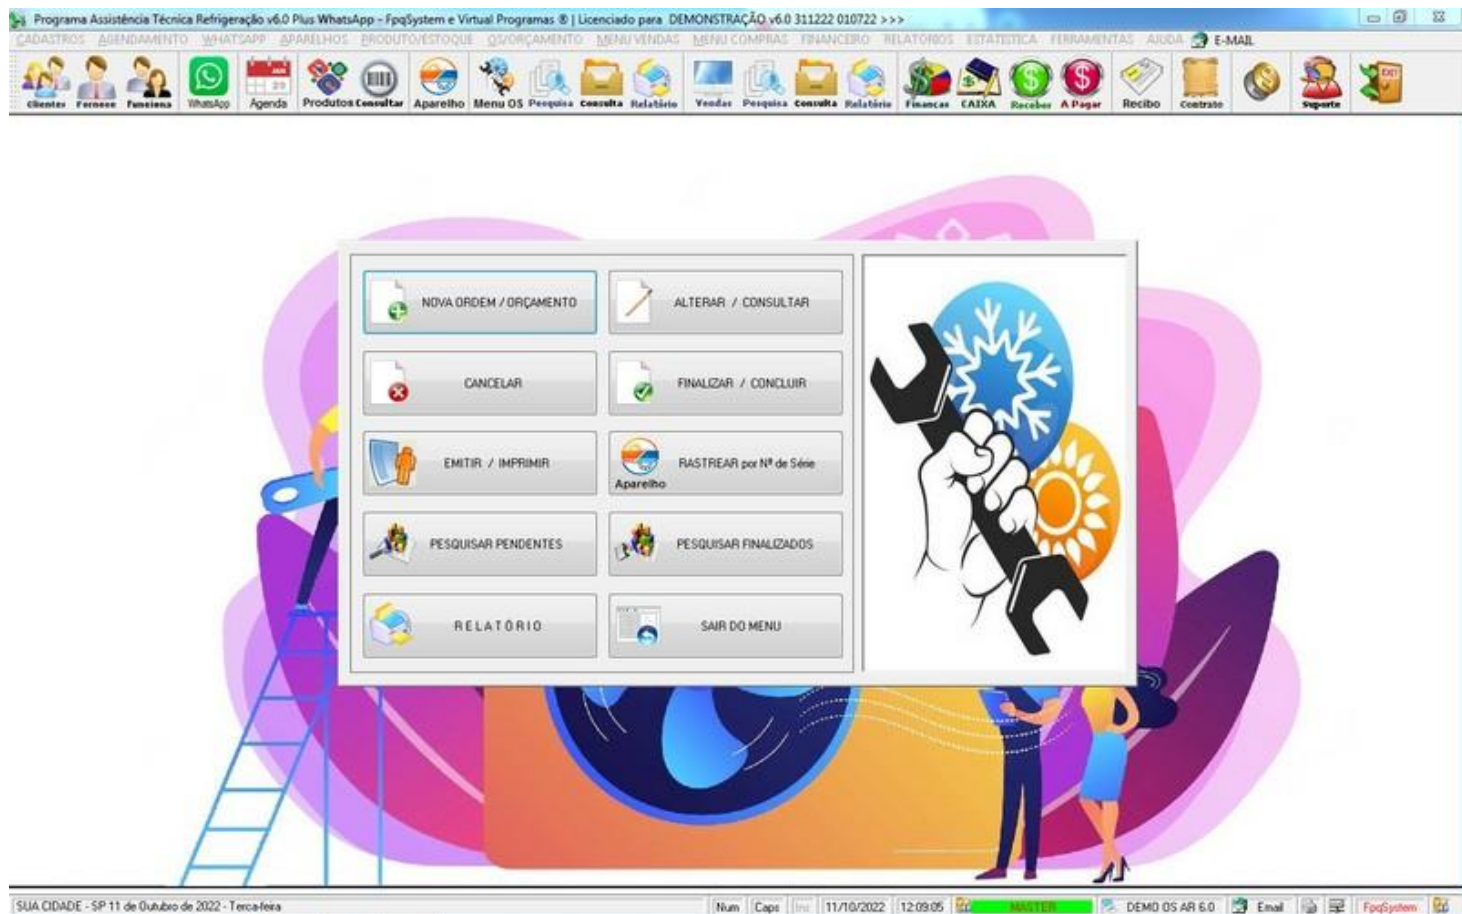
Programa Assistência Técnica Refrigeração v6.0 Plus WhatsApp - FpqSystem e Virtual Programas ® | Licenciado para DEMONSTRAÇÃO v6.0 311222 010722 >>>

CADASTROS AGENDAMENTO WHATSAPP APARELHOS PRODUTO/ESTOQUE OS/ORÇAMENTO MENU VENDAS MENU COMPRAS FINANCEIRO RELATÓRIOS ESTATÍSTICA FERRAMENTAS AJUDA E-MAIL

Clientes Fornece Funciona WhatsApp Agenda Produtos Consultar Aparelho Menu OS Pesquisa Consulta Relatório Vendas Pesquisa Consulta Relatório Financas CAIXA Receber A Pagar Recibo Contrato Suporte

NOVA ORDEM / ORÇAMENTO
ALTERAR / CONSULTAR
CANCELAR
FINALIZAR / CONCLUIR
EMITIR / IMPRIMIR
Aparelho
RASTREAR por Nº de Série
PESQUISAR PENDENTES
PESQUISAR FINALIZADOS
RELATÓRIO
SAIR DO MENU

SUA CIDADE - SP 11 de Outubro de 2022 - Terca-feira
Num Caps Ins 11/10/2022 12:09:05 MASTER DEMO OS AR 6.0 Email FpqSystem